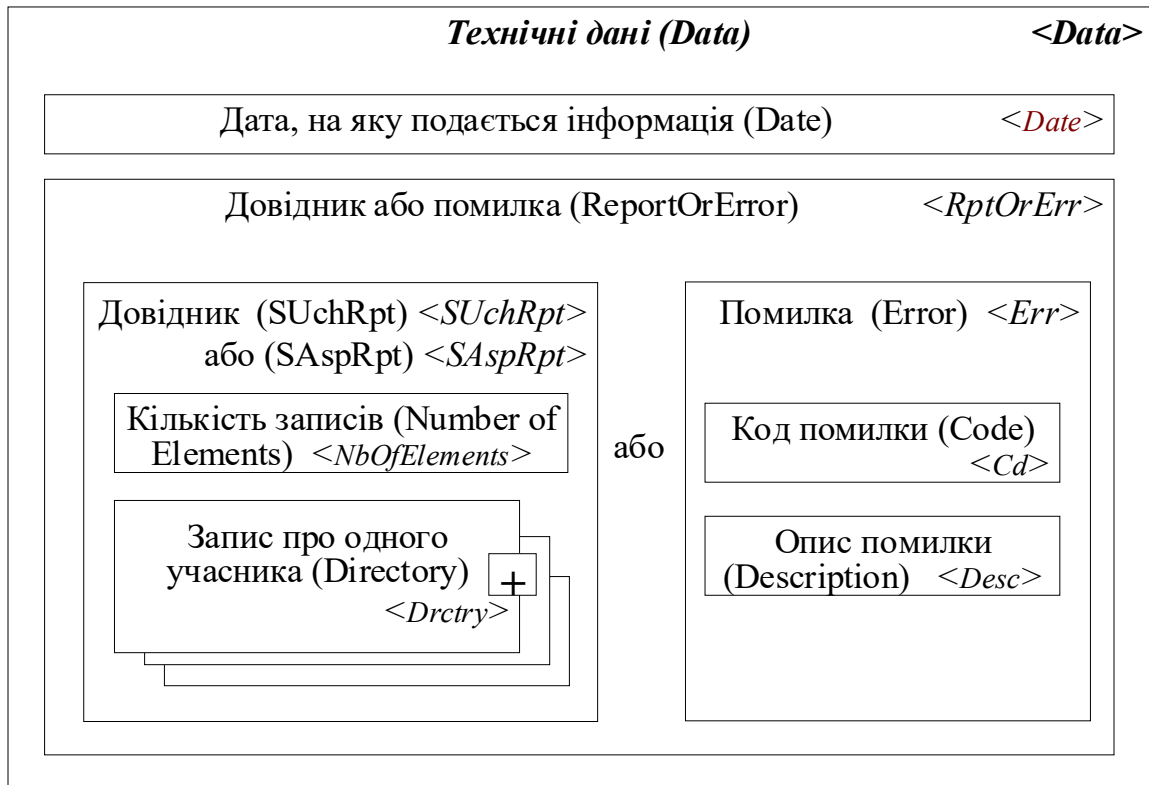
Технічні дані (Data) <Data>

Дата, на яку подається інформація (Date) <Date>

Довідник або помилка (ReportOrError) <RptOrErr>

Довідник (SUchRpt) <SUchRpt> або (SAspRpt) <SAspRpt>

Кількість записів (Number of Elements) <NbOfElements>

Запис про одного учасника (Directory) <Drctry>

+

або

Помилка (Error) <Err>

Код помилки (Code) <Cd>

Опис помилки (Description) <Desc>